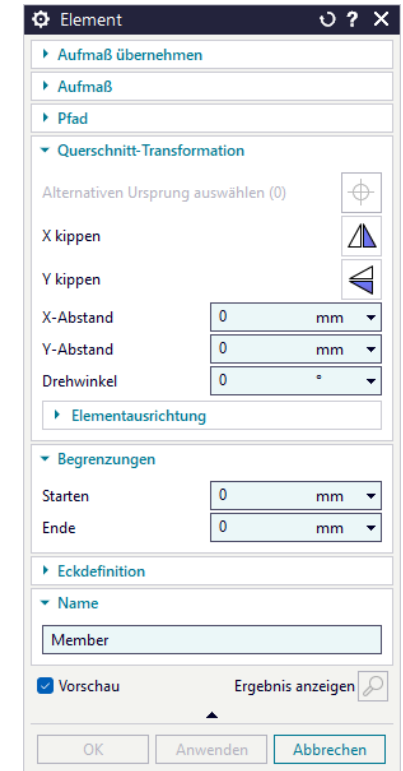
Element

Aufmaß übernehmen

Aufmaß

Pfad

Querschnitt-Transformation

Alternativen Ursprung auswählen (0)

X kippen

Y kippen

| X-Abstand | 0 | mm |
|---|---|---|
| Y-Abstand | 0 | mm |
| Drehwinkel | 0 | ° |

Elementausrichtung

Begrenzungen

| Starten | 0 | mm |
|---|---|---|
| Ende | 0 | mm |

Eckdefinition

Name

Member

Vorschau

Ergebnis anzeigen

OK

Anwenden

Abbrechen